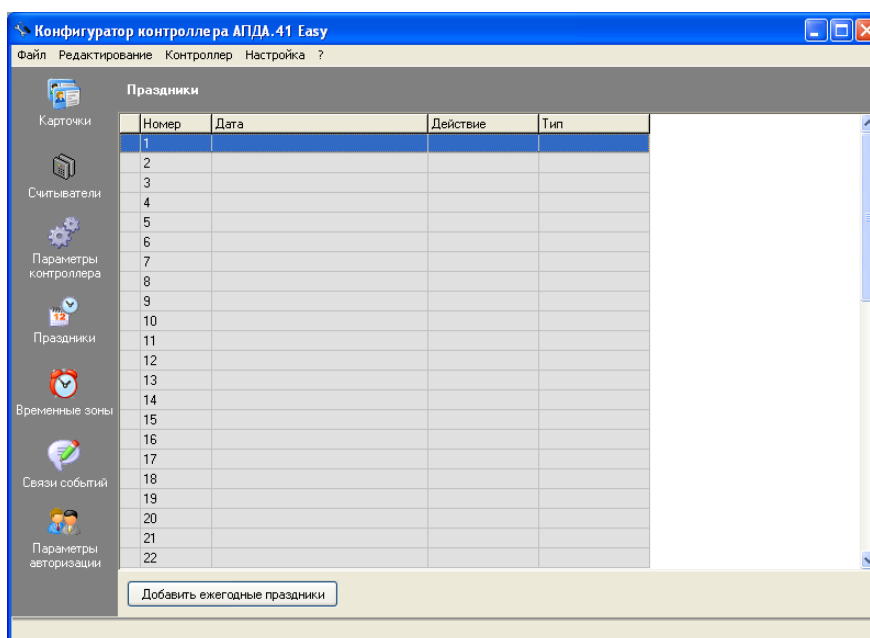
Конфигуратор контроллера АПДА.41 Easy

Файл Редактирование Контроллер Настройка ?

Карточки

Считыватели

Параметры контроллера

Праздники

Временные зоны

Связи событий

Параметры авторизации

Праздники

| Номер | Дата | Действие | Тип |
|---|---|---|---|
| 1 | | | |
| 2 | | | |
| 3 | | | |
| 4 | | | |
| 5 | | | |
| 6 | | | |
| 7 | | | |
| 8 | | | |
| 9 | | | |
| 10 | | | |
| 11 | | | |
| 12 | | | |
| 13 | | | |
| 14 | | | |
| 15 | | | |
| 16 | | | |
| 17 | | | |
| 18 | | | |
| 19 | | | |
| 20 | | | |
| 21 | | | |
| 22 | | | |

Добавить ежегодные праздники